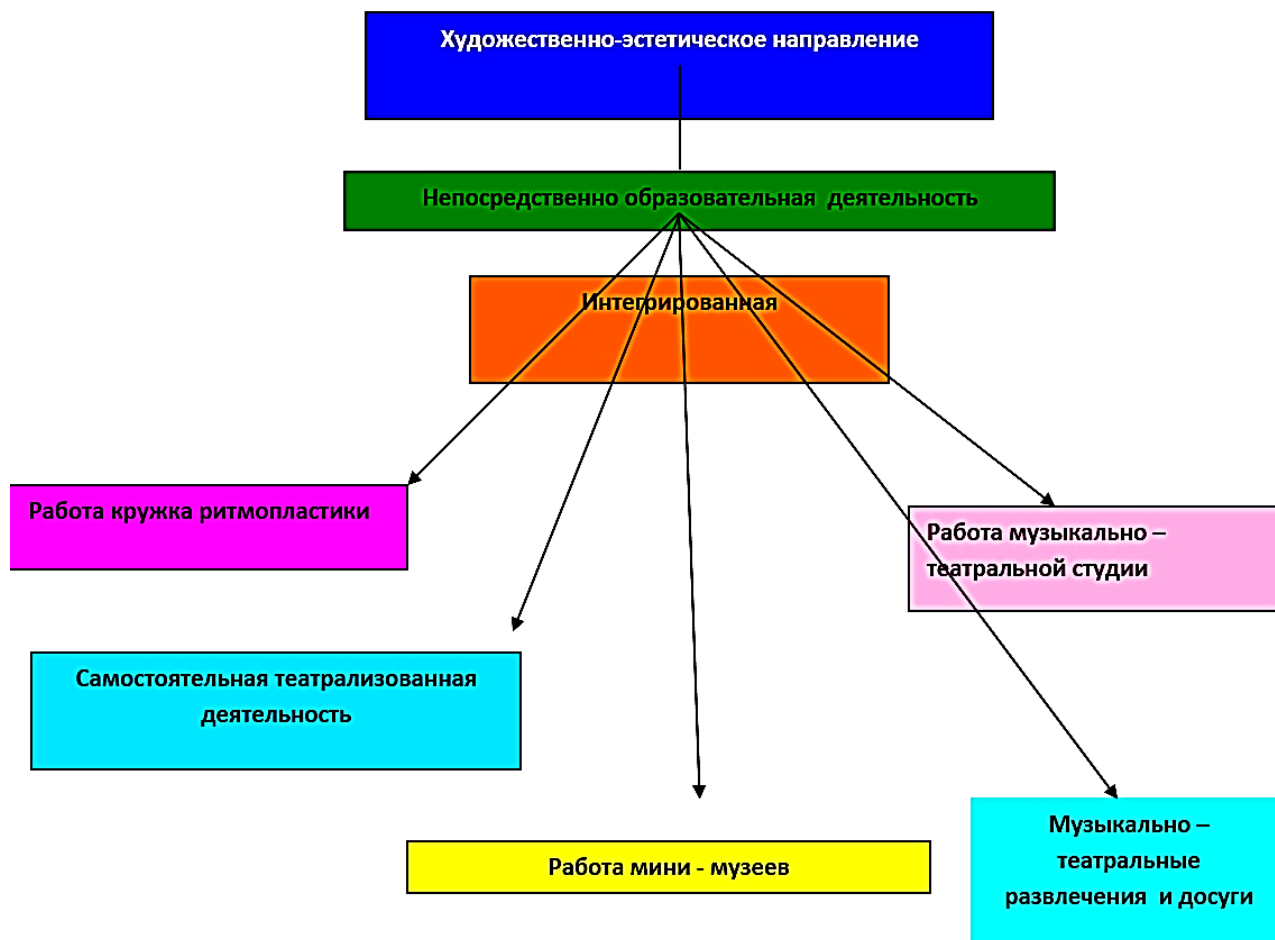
Художественно-эстетическое направление

Непосредственно образовательная деятельность

Интегрированная

Работа кружка ритмопластики

Работа музыкально – театральной студии

Самостоятельная театрализованная деятельность

Работа мини - музеев

Музыкально – театральные развлечения и досуги